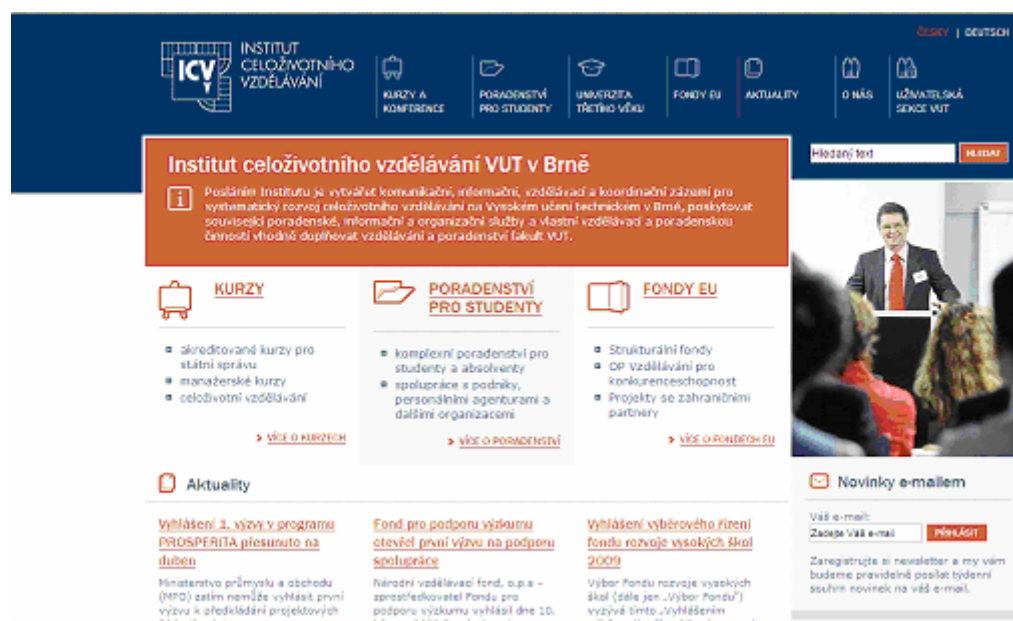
ČESKY | DEUTSCH

ICV INSTITUT CELOŽIVOTNÍHO VZDĚLÁVÁNÍ

KURZY A KONFERENCE
PORADENSTVÍ PRO STUDENTY
UNIVERZITA TŘETÍHO VĚKU
FONDY EU
AKTUALITY
O NÁS
UŽIVATELSKÁ SEKCE VUT

Hledaný text HLEDAT

Institut celoživotního vzdělávání VUT v Brně

Posláním Institutu je vytvářet komunikační, informační, vzdělávací a koordinační zázemí pro systematický rozvoj celoživotního vzdělávání na Vysokém učení technickém v Brně, poskytovat související poradenské, informační a organizační služby a vlastní vzdělávací a poradenskou činností vhodně doplňovat vzdělávání a poradenství fakult VUT.

KURZY
akreditované kurzy pro státní správu
manažerské kurzy
celoživotní vzdělávání
> VÍCE O KURZECH

PORADENSTVÍ PRO STUDENTY
komplexní poradenství pro studenty a absolventy
spolupráce s podniky, personálními agenturami a dalšími organizacemi
> VÍCE O PORADENSTVÍ

FONDY EU
Strukturální fondy
OP Vzdělávání pro konkurenceschopnost
Projekty se zahraničními partnery
> VÍCE O FONDECH EU

Aktuality

Vyhlášení 1. výzvy v programu PROSPERITA přesunuto na duben
Ministerstvo průmyslu a obchodu (MPO) zatím nemůže vyhlásit první výzvu k předkládání projektových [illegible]

Fond pro podporu výzkumu otevřel první výzvu na podporu spolupráce
Národní vzdělávací fond, o.p.s. – zprostředkovatel Fondu pro podporu výzkumu vyhlásil dne 10. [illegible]

Vyhlášení výběrového řízení fondu rozvoje vysokých škol 2009
Výbor Fondu rozvoje vysokých škol (dále jen „Výbor Fondu") vyzývá tímto „Vyhlášením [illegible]

Novinky e-mailem
Váš e-mail:
Zadejte Váš e-mail PŘIHLÁSIT
Zaregistrujte si newsletter a my vám budeme pravidelně posílat týdenní souhrn novinek na váš e-mail.